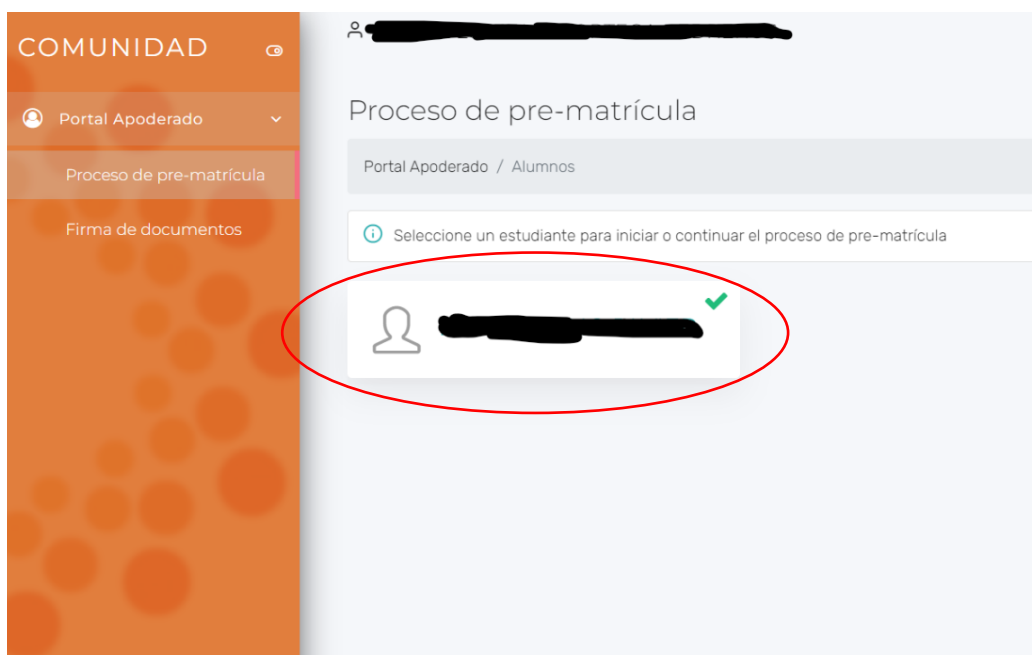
COMUNIDAD

Portal Apoderado

Proceso de pre-matrícula

Firma de documentos

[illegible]

Proceso de pre-matrícula

Portal Apoderado / Alumnos

Seleccione un estudiante para iniciar o continuar el proceso de pre-matrícula

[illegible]